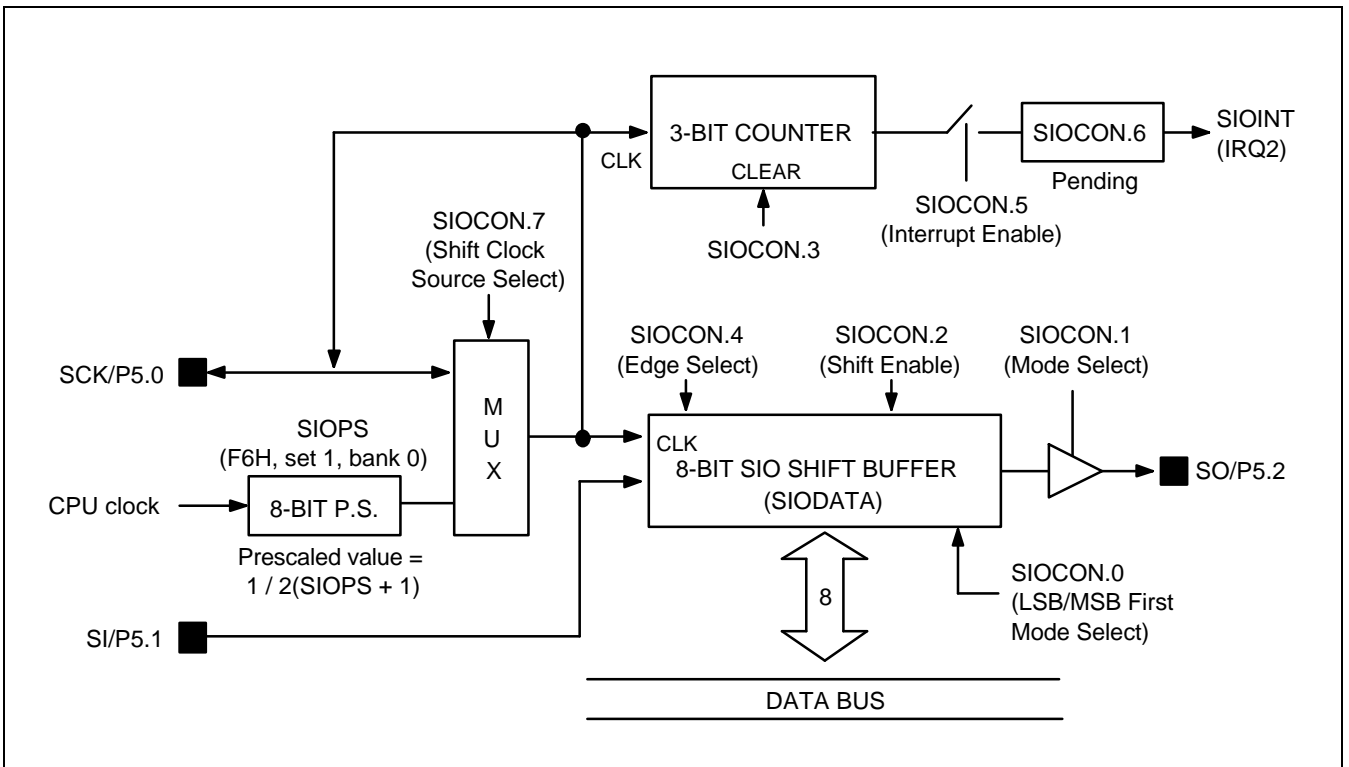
3-BIT COUNTER
CLK
CLEAR
SIOCON.6
SIOINT
(IRQ2)
Pending
SIOCON.5
(Interrupt Enable)
SIOCON.3
SIOCON.7
(Shift Clock
Source Select)
SIOCON.4
(Edge Select)
SIOCON.2
(Shift Enable)
SIOCON.1
(Mode Select)
SCK/P5.0
SIOPS
(F6H, set 1, bank 0)
M
U
X
CLK
8-BIT SIO SHIFT BUFFER
(SIODATA)
SO/P5.2
CPU clock
8-BIT P.S.
Prescaled value =
1 / 2(SIOPS + 1)
8
SIOCON.0
(LSB/MSB First
Mode Select)
SI/P5.1
DATA BUS